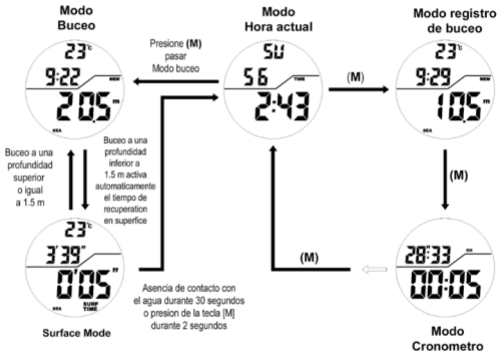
Modo Buceo

23°c
9:22 MEM
20.5 m
SEA

Presione (M) pasar Modo buceo

Modo Hora actual

SU
5 6 TIME
2:43

(M)

Modo registro de buceo

23°c
9:29 MEM
10.5 m
SEA

Buceo a una profundidad superior o igual a 1.5 m

Buceo a una profundidad inferior a 1.5 m activa automaticamente el tiempo de recuperacion en superfice

(M)

23°c
3'39"
0'05"
SEA SURF TIME

Surface Mode

Asencia de contacto con el agua durante 30 segundos o presion de la tecla [M] durante 2 segundos

(M)

28:33 CH
00:05

Modo Cronometro